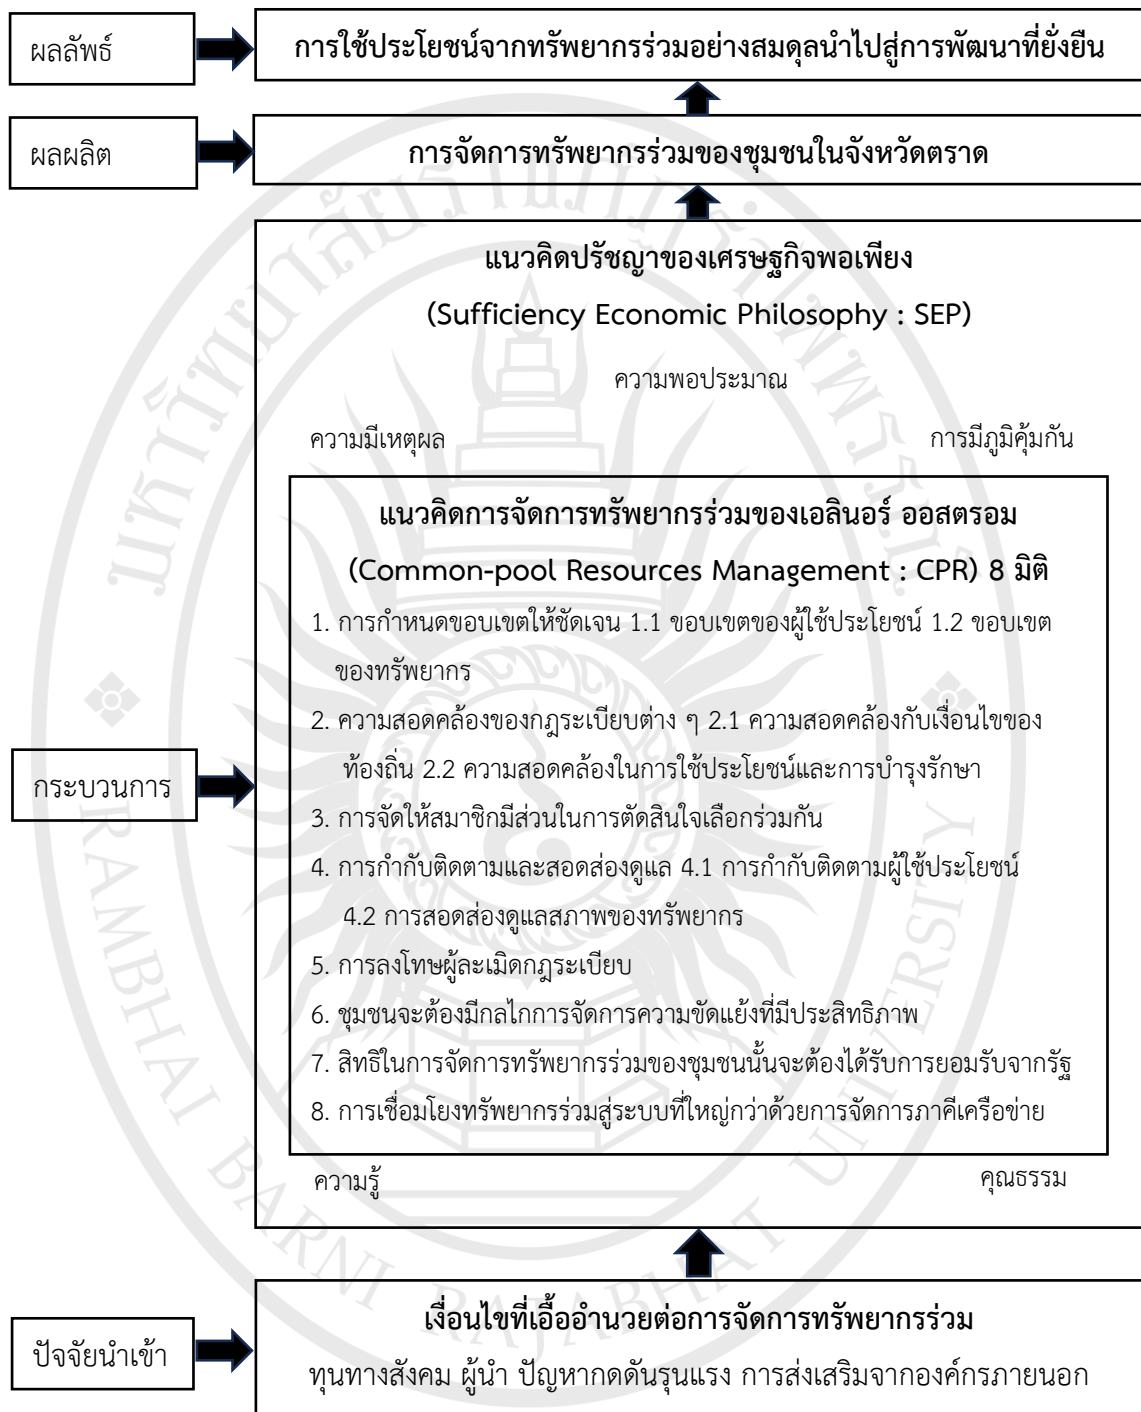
ผลลัพธ์

การใช้ประโยชน์จากทรัพยากรร่วมอย่างสมดุลนำไปสู่การพัฒนาที่ยั่งยืน

ผลผลิต

การจัดการทรัพยากรร่วมของชุมชนในจังหวัดตราด

แนวคิดปรัชญาของเศรษฐกิจพอเพียง

(Sufficiency Economic Philosophy : SEP)

ความพอประมาณ

ความมีเหตุผล

การมีภูมิคุ้มกัน

แนวคิดการจัดการทรัพยากรร่วมของเอลินอร์ ออสตรอม

(Common-pool Resources Management : CPR) 8 มิติ

1. การกำหนดขอบเขตให้ชัดเจน 1.1 ขอบเขตของผู้ใช้ประโยชน์ 1.2 ขอบเขตของทรัพยากร

2. ความสอดคล้องของกฎระเบียบต่าง ๆ 2.1 ความสอดคล้องกับเงื่อนไขของท้องถิ่น 2.2 ความสอดคล้องในการใช้ประโยชน์และการบำรุงรักษา

กระบวนการ

3. การจัดให้สมาชิกมีส่วนในการตัดสินใจเลือกร่วมกัน

4. การกำกับติดตามและสอดส่องดูแล 4.1 การกำกับติดตามผู้ใช้ประโยชน์ 4.2 การสอดส่องดูแลสภาพของทรัพยากร

5. การลงโทษผู้ละเมิดกฎระเบียบ

6. ชุมชนจะต้องมีกลไกการจัดการความขัดแย้งที่มีประสิทธิภาพ

7. สิทธิในการจัดการทรัพยากรร่วมของชุมชนนั้นจะต้องได้รับการยอมรับจากรัฐ

8. การเชื่อมโยงทรัพยากรร่วมสู่ระบบที่ใหญ่กว่าด้วยการจัดการภาคีเครือข่าย

ความรู้

คุณธรรม

ปัจจัยนำเข้า

เงื่อนไขที่เอื้ออำนวยต่อการจัดการทรัพยากรร่วม

ทุนทางสังคม ผู้นำ ปัญหากดดันรุนแรง การส่งเสริมจากองค์กรภายนอก